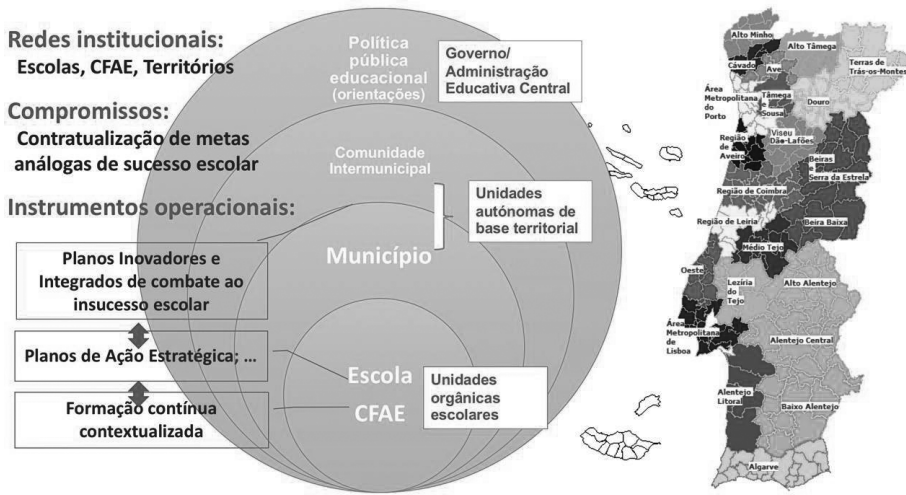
Redes institucionais:
Escolas, CFAE, Territórios

Compromissos:
Contratualização de metas análogas de sucesso escolar

Instrumentos operacionais:

Planos Inovadores e Integrados de combate ao insucesso escolar

Planos de Ação Estratégica; ...

Formação contínua contextualizada

Política pública educacional (orientações)

Governo/ Administração Educativa Central

Comunidade Intermunicipal

Unidades autónomas de base territorial

Município

Escola

CFAE

Unidades orgânicas escolares

Alto Minho
Alto Tâmega
Cávado
Ave
Terras de Trás-os-Montes
Área Metropolitana do Porto
Tâmega e Sousa
Douro
Região de Aveiro
Viseu Dão-Lafões
Beiras e Serra da Estrela
Região de Coimbra
Região de Leiria
Beira Baixa
Médio Tejo
Oeste
Lezíria do Tejo
Alto Alentejo
Área Metropolitana de Lisboa
Alentejo Central
Alentejo Litoral
Baixo Alentejo
Algarve